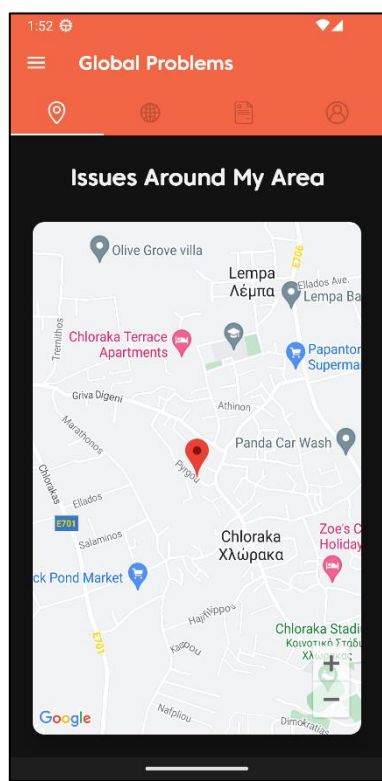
1:52

Global Problems

Issues Around My Area

Olive Grove villa
Lempa
Λέμπα
E706
Ellados Ave.
Lempa Ba
Chloraka Terrace Apartments
Papanton Superma
Tremithou
Griva Digeni
Athinon
Marathonos
Panda Car Wash
Pyrgou
Chlorakas
Ellados
E701
Salaminos
Chloraka
Χλώρακα
Zoe's C Holiday
ck Pond Market
Hajiflippou
Chloraka Stadi
Κοινοτικό Στάδι
Χλώρακας
Kadmou
E701
Nafpliou
Dimokratias
Google
+
−